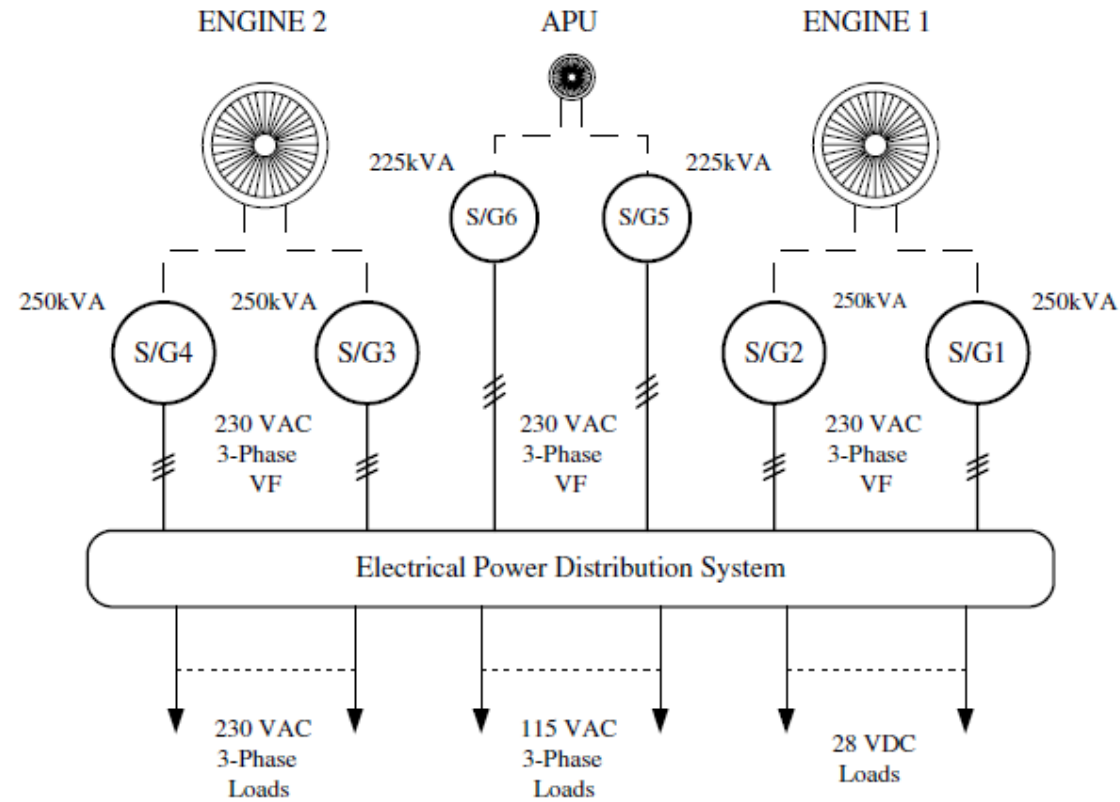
ENGINE 2

APU

ENGINE 1

225kVA

225kVA

S/G6

S/G5

250kVA

250kVA

250kVA

250kVA

S/G4

S/G3

S/G2

S/G1

230 VAC
3-Phase
VF

230 VAC
3-Phase
VF

230 VAC
3-Phase
VF

Electrical Power Distribution System

230 VAC
3-Phase
Loads

115 VAC
3-Phase
Loads

28 VDC
Loads